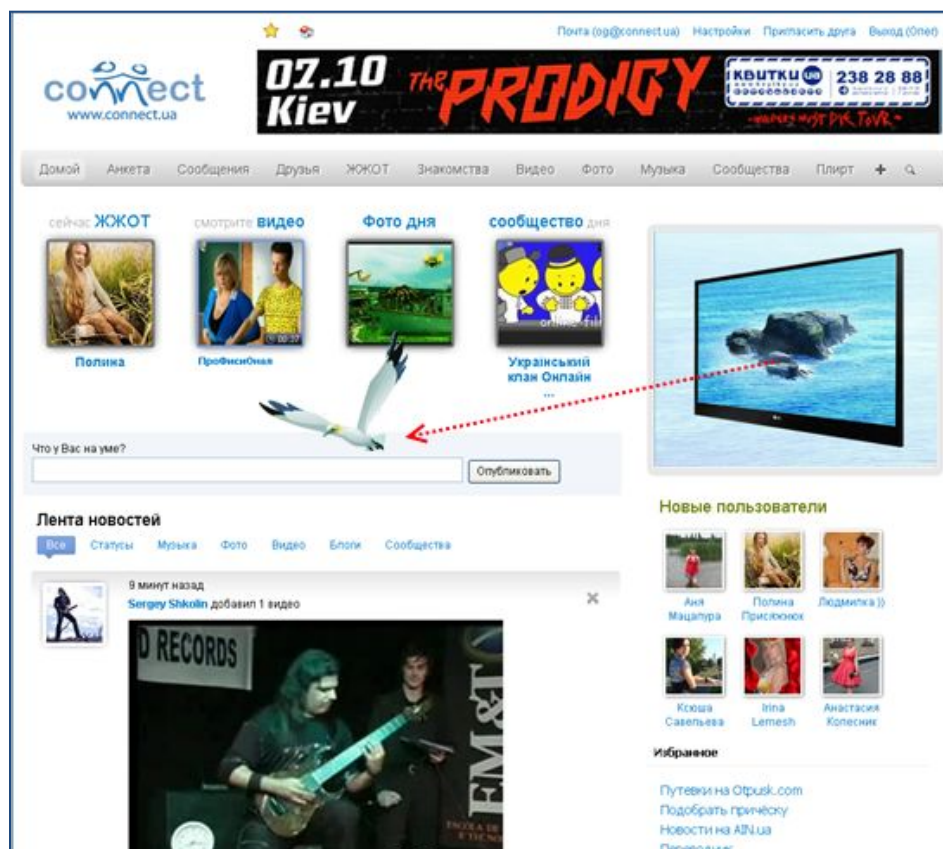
Почта (og@connect.ua) Настройки Пригласить друга Выход (Олег)

connect
www.connect.ua

07.10 Kiev THE PRODIGY КВИТКИ ua 238 28 88

Домой Анкета Сообщения Друзья ЖЖОТ Знакомства Видео Фото Музыка Сообщества Плирт

сейчас ЖЖОТ
Полина

смотрите видео
ПроФисиОная

Фото дня

сообщество дня
Український клан Онлайн ...

Что у Вас на уме?
Опубликовать

Лента новостей
Все Статусы Музыка Фото Видео Блоги Сообщества

9 минут назад
Sergey Shkolin добавил 1 видео

D RECORDS

Новые пользователи
Аня Мацапура
Полина Присяжнюк
Людмилка ))
Ксюша Савельева
Irina Lemesh
Анастасия Колесник

Избранное
Путевки на Otpusk.com
Подобрать прическу
Новости на AIN.ua
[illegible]